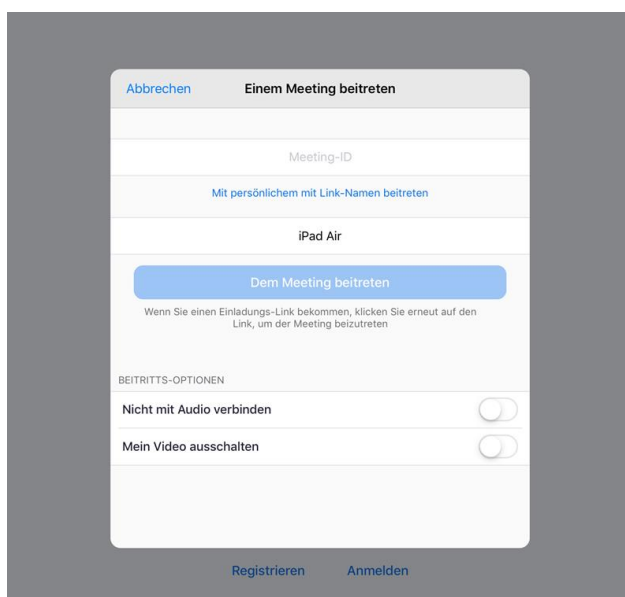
Abbrechen Einem Meeting beitreten

Meeting-ID

Mit persönlichem mit Link-Namen beitreten

iPad Air

Dem Meeting beitreten

Wenn Sie einen Einladungs-Link bekommen, klicken Sie erneut auf den Link, um der Meeting beizutreten

BEITRITTS-OPTIONEN

Nicht mit Audio verbinden

Mein Video ausschalten

Registrieren Anmelden